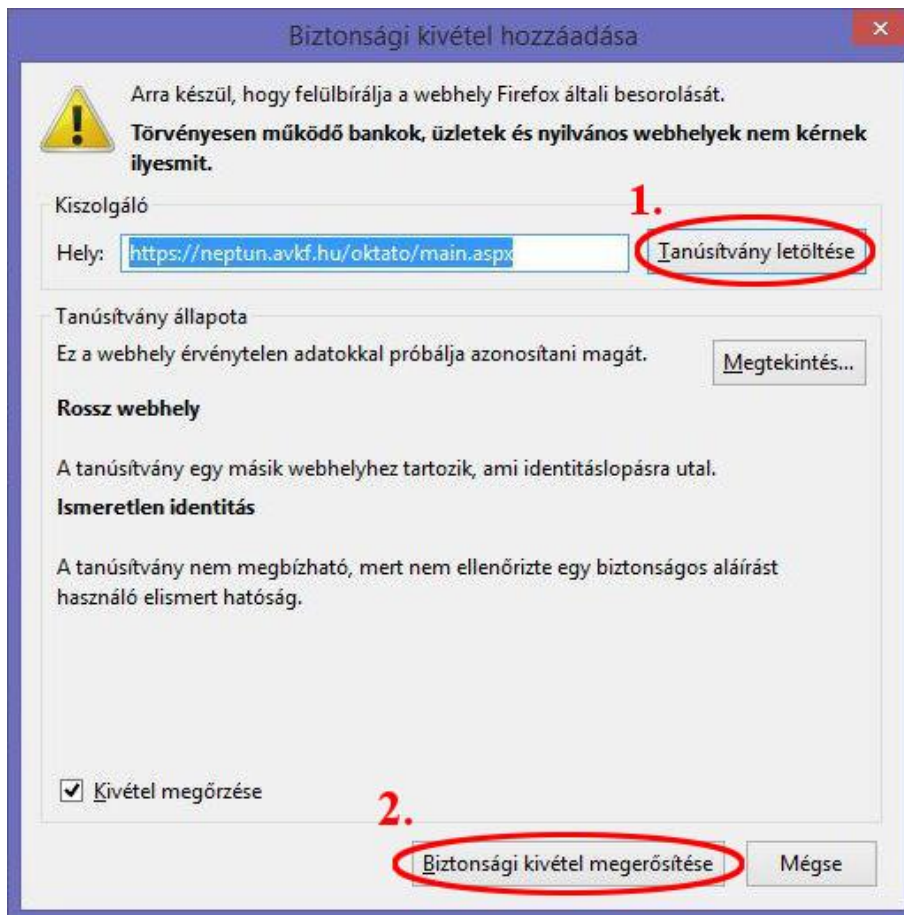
Biztonsági kivétel hozzáadása

Arra készül, hogy felülbírálja a webhely Firefox általi besorolását.

**Törvényesen működő bankok, üzletek és nyilvános webhelyek nem kérnek ilyesmit.**

Kiszolgáló

1.

Hely: https://neptun.avkf.hu/oktato/main.aspx

Tanúsítvány letöltése

Tanúsítvány állapota

Ez a webhely érvénytelen adatokkal próbálja azonosítani magát.

Megtekintés...

**Rossz webhely**

A tanúsítvány egy másik webhelyhez tartozik, ami identitáslopásra utal.

**Ismeretlen identitás**

A tanúsítvány nem megbízható, mert nem ellenőrizte egy biztonságos aláírást használó elismert hatóság.

Kivétel megőrzése

2.

Biztonsági kivétel megerősítése

Mégse